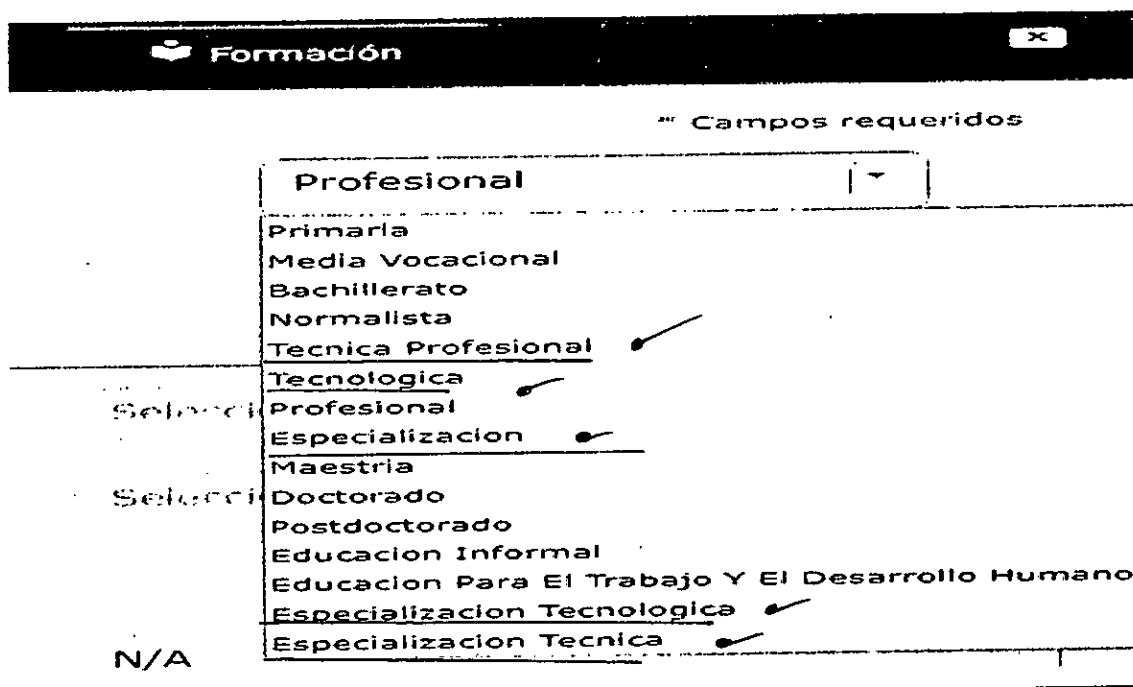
Formación

x

* Campos requeridos

Profesional

Primaria
Media Vocacional
Bachillerato
Normalista
Tecnica Profesional
Tecnologica
Profesional
Especializacion
Maestria
Doctorado
Postdoctorado
Educacion Informal
Educacion Para El Trabajo Y El Desarrollo Humano
Especializacion Tecnologica
Especializacion Tecnica

Selecci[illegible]

Selecci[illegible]

N/A